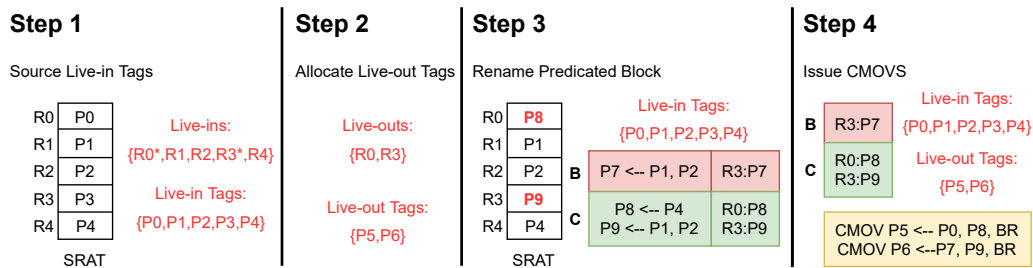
Step 1

Source Live-in Tags

| R0 | P0 |
|---|---|
| R1 | P1 |
| R2 | P2 |
| R3 | P3 |
| R4 | P4 |

SRAT

Live-ins:
{R0*,R1,R2,R3*,R4}

Live-in Tags:
{P0,P1,P2,P3,P4}

Step 2

Allocate Live-out Tags

Live-outs:
{R0,R3}

Live-out Tags:
{P5,P6}

Step 3

Rename Predicated Block

| R0 | P8 |
|---|---|
| R1 | P1 |
| R2 | P2 |
| R3 | P9 |
| R4 | P4 |

SRAT

Live-in Tags:
{P0,P1,P2,P3,P4}

B
P7 <-- P1, P2
R3:P7

C
P8 <-- P4
P9 <-- P1, P2
R0:P8
R3:P9

Step 4

Issue CMOVS

B
R3:P7

C
R0:P8
R3:P9

Live-in Tags:
{P0,P1,P2,P3,P4}

Live-out Tags:
{P5,P6}

CMOV P5 <-- P0, P8, BR
CMOV P6 <--P7, P9, BR